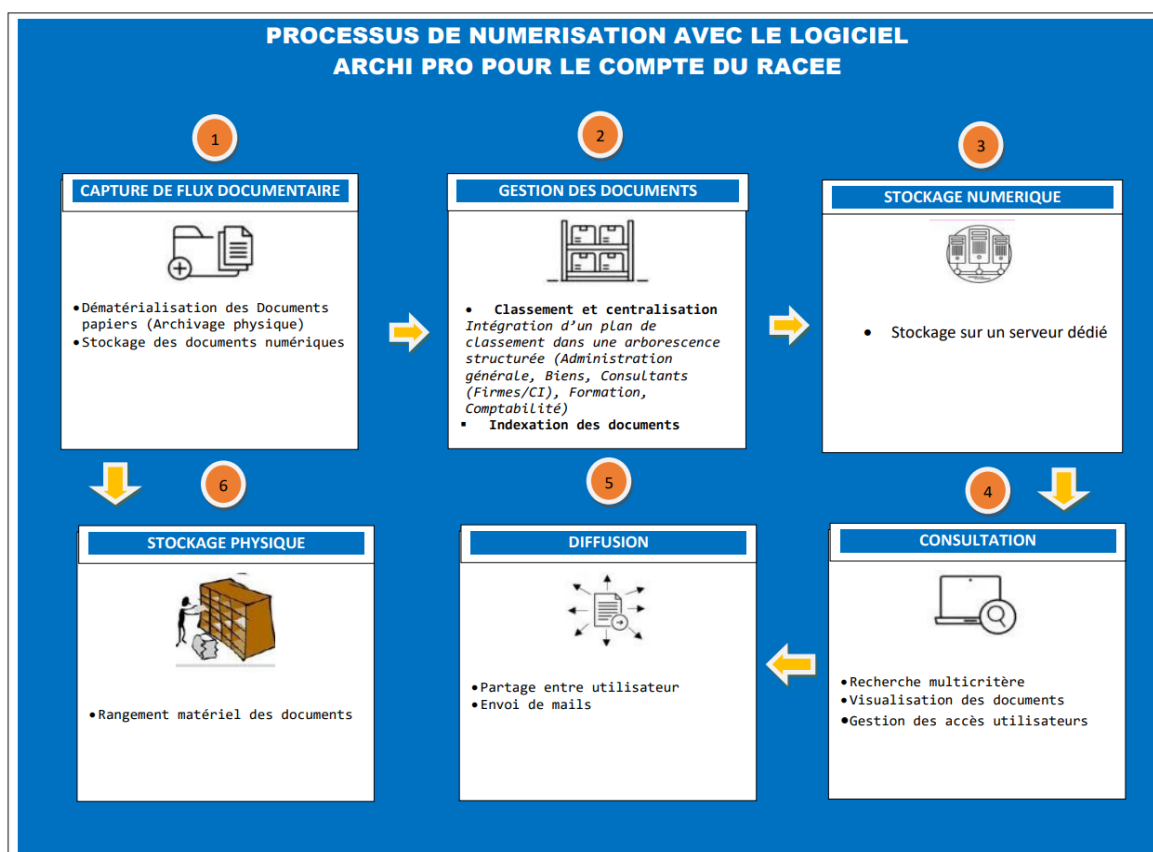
PROCESSUS DE NUMERISATION AVEC LE LOGICIEL ARCHI PRO POUR LE COMPTE DU RACEE

1

CAPTURE DE FLUX DOCUMENTAIRE

• Dématérialisation des Documents papiers (Archivage physique)
• Stockage des documents numériques

2

GESTION DES DOCUMENTS

• Classement et centralisation
Intégration d'un plan de classement dans une arborescence structurée (Administration générale, Biens, Consultants (Firmes/CI), Formation, Comptabilité)
▪ Indexation des documents

3

STOCKAGE NUMERIQUE

• Stockage sur un serveur dédié

4

CONSULTATION

• Recherche multicritère
• Visualisation des documents
• Gestion des accès utilisateurs

5

DIFFUSION

• Partage entre utilisateur
• Envoi de mails

6

STOCKAGE PHYSIQUE

• Rangement matériel des documents